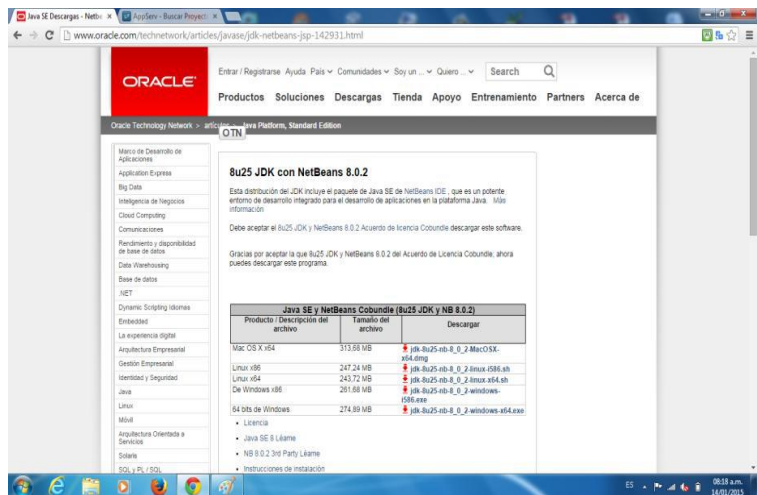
Java SE Descargas - Netbe ×   AppServ - Buscar Proyecto ×

www.oracle.com/technetwork/articles/javase/jdk-netbeans-jsp-142931.html

ORACLE

Entrar / Registrarse Ayuda País Comunidades Soy un ... Quiero ... Search

Productos Soluciones Descargas Tienda Apoyo Entrenamiento Partners Acerca de

Oracle Technology Network > artículos > Java Platform, Standard Edition

OTN

Marco de Desarrollo de Aplicaciones
Application Express
Big Data
Inteligencia de Negocios
Cloud Computing
Comunicaciones
Rendimiento y disponibilidad de base de datos
Data Warehousing
Base de datos
.NET
Dynamic Scripting Idiomas
Embedded
La experiencia digital
Arquitectura Empresarial
Gestión Empresarial
Identidad y Seguridad
Java
Linux
Móvil
Arquitectura Orientada a Servicios
Solaris
SQL y PL / SQL

8u25 JDK con NetBeans 8.0.2

Esta distribución del JDK incluye el paquete de Java SE de NetBeans IDE , que es un potente entorno de desarrollo integrado para el desarrollo de aplicaciones en la plataforma Java. Más información

Debe aceptar el 8u25 JDK y NetBeans 8.0.2 Acuerdo de licencia Cobundle descargar este software.

Gracias por aceptar la que 8u25 JDK y NetBeans 8.0.2 del Acuerdo de Licencia Cobundle; ahora puedes descargar este programa.

| Java SE y NetBeans Cobundle (8u25 JDK y NB 8.0.2) | | |
|---|---|---|
| Producto / Descripción del archivo | Tamaño del archivo | Descargar |
| Mac OS X x64 | 313,68 MB | jdk-8u25-nb-8_0_2-MacOSX-x64.dmg |
| Linux x86 | 247,24 MB | jdk-8u25-nb-8_0_2-linux-i586.sh |
| Linux x64 | 243,72 MB | jdk-8u25-nb-8_0_2-linux-x64.sh |
| De Windows x86 | 261,68 MB | jdk-8u25-nb-8_0_2-windows-i586.exe |
| 64 bits de Windows | 274,89 MB | jdk-8u25-nb-8_0_2-windows-x64.exe |

• Licencia
• Java SE 8 Léame
• NB 8.0.2 3rd Party Léame
• Instrucciones de instalación

ES 08:18 a.m. 14/01/2015